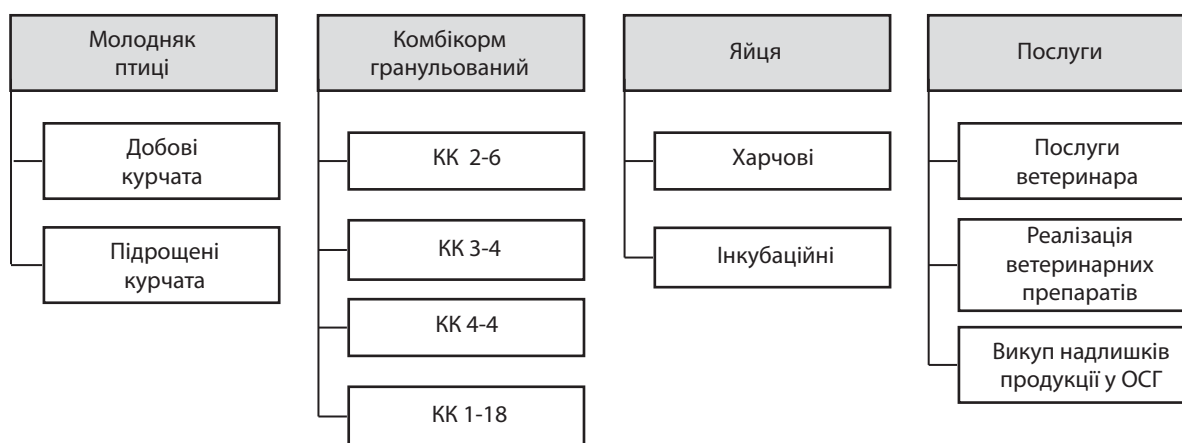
Молодняк птиці

Добові курчата

Підрощені курчата

Комбікорм гранульований

КК 2-6

КК 3-4

КК 4-4

КК 1-18

Яйця

Харчові

Інкубаційні

Послуги

Послуги ветеринара

Реалізація ветеринарних препаратів

Викуп надлишків продукції у ОСГ